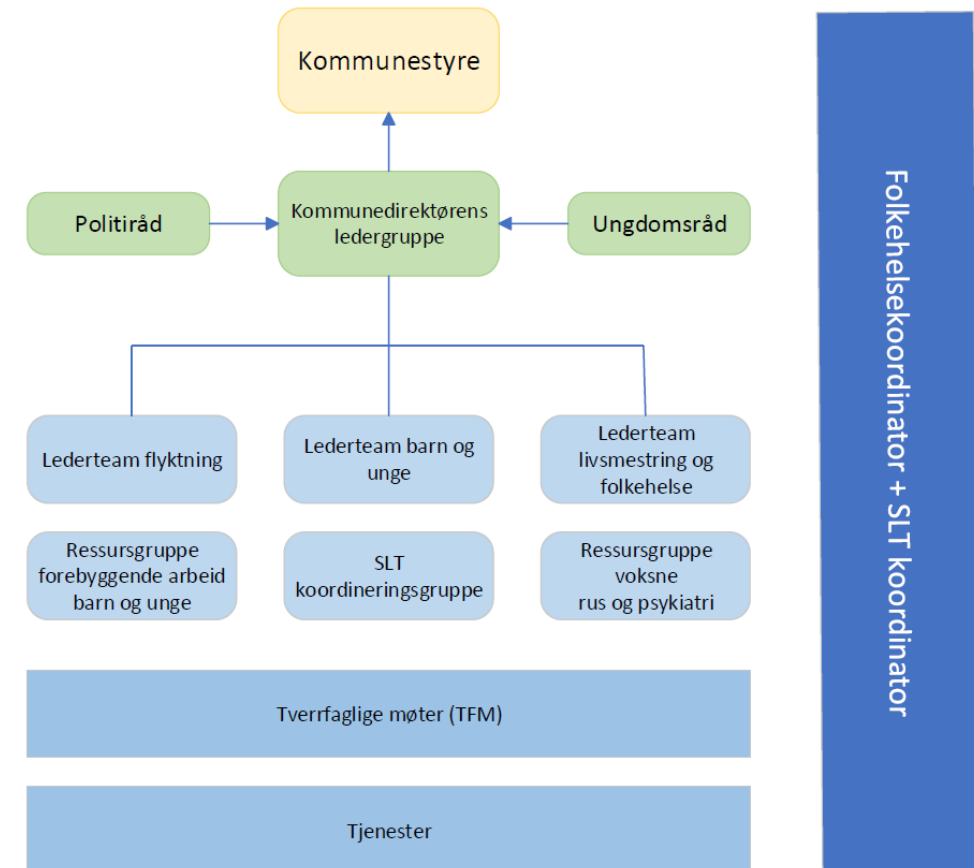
Kommunestyre

Politiråd

Kommunedirektørens ledergruppe

Ungdomsråd

Lederteam flyktning

Lederteam barn og unge

Lederteam livsmestring og folkehelse

Ressursgruppe forebyggende arbeid barn og unge

SLT koordineringsgruppe

Ressursgruppe voksne rus og psykiatri

Tverrfaglige møter (TFM)

Tjenester

Folkehelsekoordinator + SLT koordinator